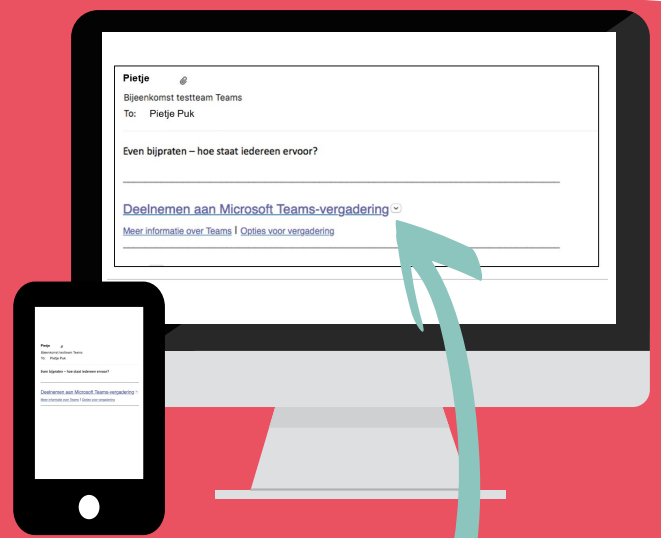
Pietje

Bijeenkomst testteam Teams

To: Pietje Puk

Even bijpraten – hoe staat iedereen ervoor?

Deelnemen aan Microsoft Teams-vergadering

Meer informatie over Teams | Opties voor vergadering

Pietje

Bijeenkomst testteam Teams

To: Pietje Puk

Even bijpraten – hoe staat iedereen ervoor?

Deelnemen aan Microsoft Teams-vergadering

Meer informatie over Teams | Opties voor vergadering